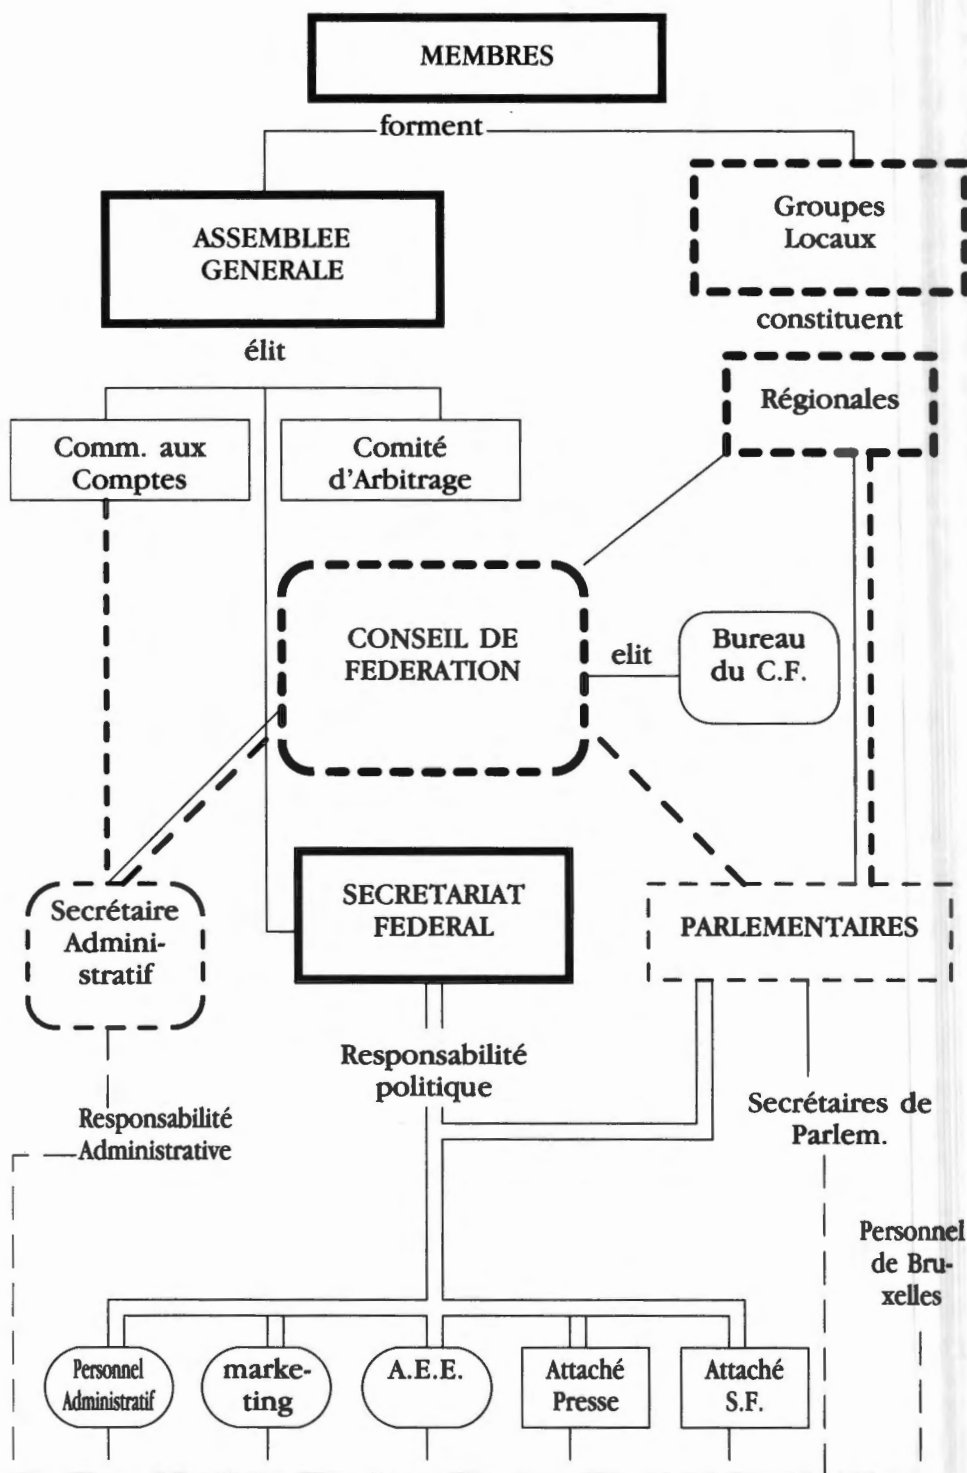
MEMBRES

forment

ASSEMBLEE GENERALE

Groupes Locaux

constituent

élit

Régionales

Comm. aux Comptes

Comité d'Arbitrage

CONSEIL DE FEDERATION

elit

Bureau du C.F.

Secrétaire Administratif

SECRETARIAT FEDERAL

PARLEMENTAIRES

Responsabilité politique

Responsabilité Administrative

Secrétaires de Parlem.

Personnel de Bruxelles

Personnel Administratif

marketing

A.E.E.

Attaché Presse

Attaché S.F.